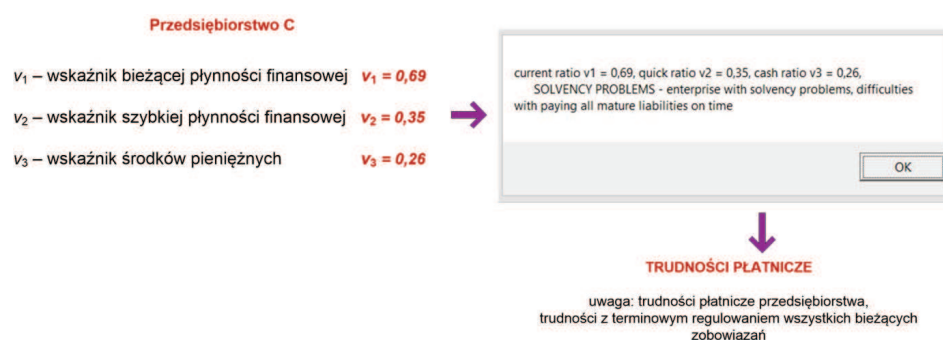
Przedsiębiorstwo C

$v_1$ – wskaźnik bieżącej płynności finansowej $v_1 = 0,69$

$v_2$ – wskaźnik szybkiej płynności finansowej $v_2 = 0,35$

$v_3$ – wskaźnik środków pieniężnych $v_3 = 0,26$

current ratio v1 = 0,69, quick ratio v2 = 0,35, cash ratio v3 = 0,26, SOLVENCY PROBLEMS - enterprise with solvency problems, difficulties with paying all mature liabilities on time

OK

TRUDNOŚCI PŁATNICZE

uwaga: trudności płatnicze przedsiębiorstwa, trudności z terminowym regulowaniem wszystkich bieżących zobowiązań